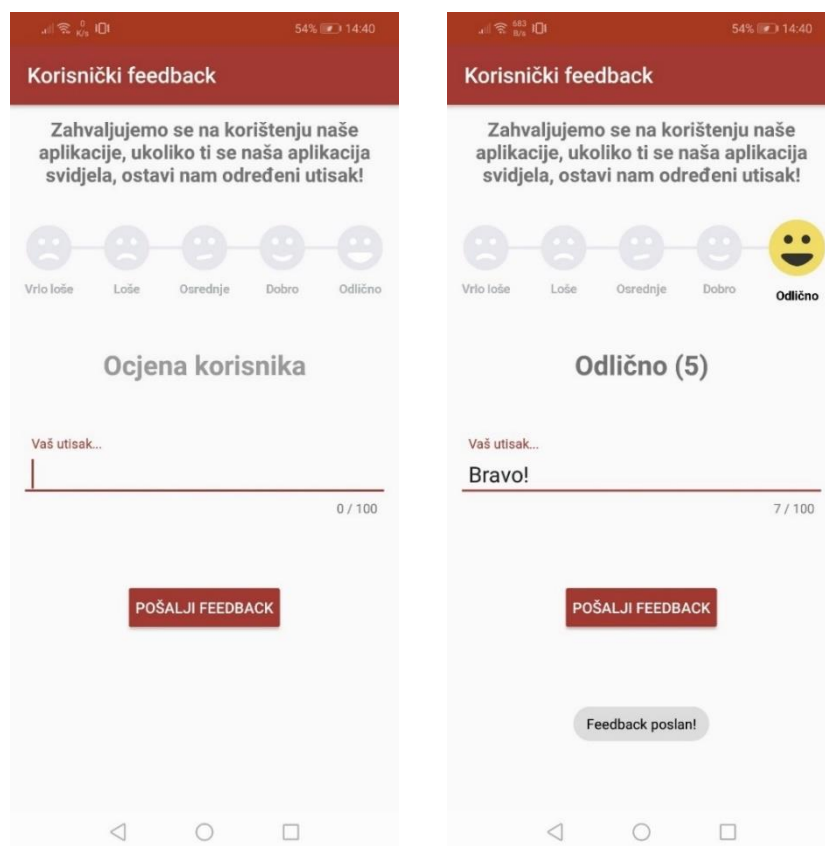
0 K/s 54% 14:40

Korisnički feedback

Zahvaljujemo se na korištenju naše aplikacije, ukoliko ti se naša aplikacija svidjela, ostavi nam određeni utisak!

Vrlo loše Loše Osrednje Dobro Odlično

Ocjena korisnika

Vaš utisak...

0 / 100

POŠALJI FEEDBACK

683 B/s 54% 14:40

Korisnički feedback

Zahvaljujemo se na korištenju naše aplikacije, ukoliko ti se naša aplikacija svidjela, ostavi nam određeni utisak!

Vrlo loše Loše Osrednje Dobro Odlično

Odlično (5)

Vaš utisak...

Bravo!

7 / 100

POŠALJI FEEDBACK

Feedback poslan!